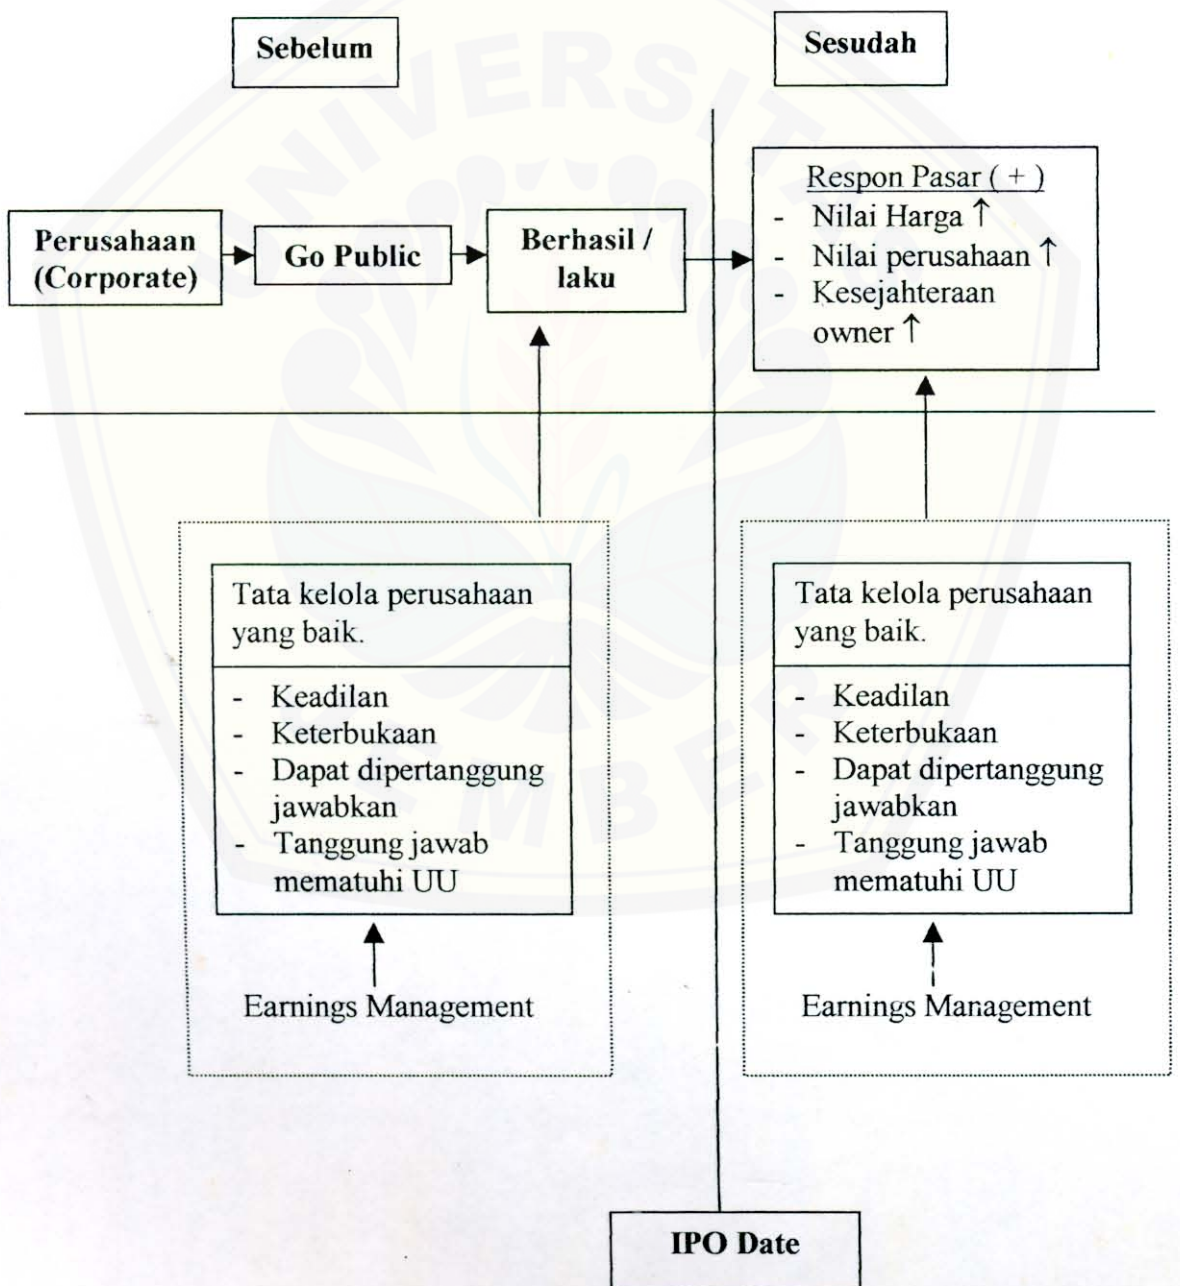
Sebelum

Sesudah

Perusahaan (Corporate)

Go Public

Berhasil / laku

Respon Pasar ( + )
- Nilai Harga ↑
- Nilai perusahaan ↑
- Kesejahteraan owner ↑

Tata kelola perusahaan yang baik.

- Keadilan
- Keterbukaan
- Dapat dipertanggung jawabkan
- Tanggung jawab mematuhi UU

Earnings Management

Tata kelola perusahaan yang baik.

- Keadilan
- Keterbukaan
- Dapat dipertanggung jawabkan
- Tanggung jawab mematuhi UU

Earnings Management

IPO Date